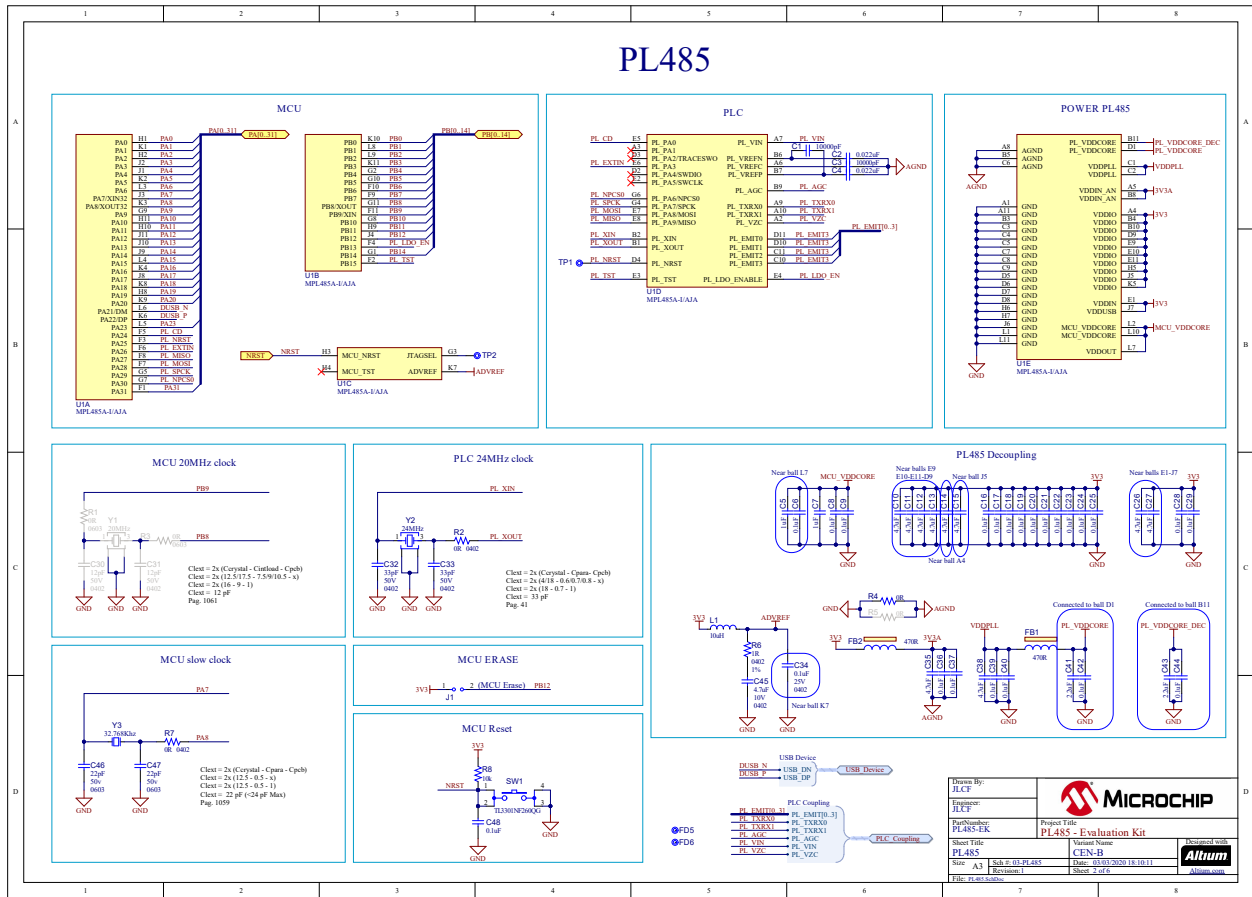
1 2 3 4 5 6 7 8

A B C D

PL485

MCU

PA0 H1 PA0
PA1 K1 PA1
PA2 H2 PA2
PA3 J2 PA3
PA4 J1 PA4
PA5 K2 PA5
PA6 L3 PA6
PA7/XIN32 K3 PA7
PA8/XOUT32 J3 PA8
PA9 G9 PA9
PA10 H11 PA10
PA11 H10 PA11
PA12 J11 PA12
PA13 J10 PA13
PA14 J9 PA14
PA15 L4 PA15
PA16 K4 PA16
PA17 K8 PA17
PA18 J8 PA18
PA19 H8 PA19
PA20 K9 PA20
PA21/DM L6 DUSB_N
PA22/DP K6 DUSB_P
PA23 L5 PA23
PA24 F5 PL_CD
PA25 F3 PL_NRST
PA26 F6 PL_EXTIN
PA27 F8 PL_MISO
PA28 F7 PL_MOSI
PA29 G5 PL_SPCK
PA30 G7 PL_NPCS0
PA31 F1 PA31
U1A
MPL485A-I/AJA

PA[0..31] PA[0..31]

PB0 K10 PB0
PB1 L8 PB1
PB2 L9 PB2
PB3 K11 PB3
PB4 G10 PB4
PB5 E10 PB5
PB6 F10 PB6
PB7 F9 PB7
PB8/XOUT G8 PB8
PB9/XIN F11 PB9
PB10 G8 PB10
PB11 H9 PB11
PB12 J4 PB12
PB13 F4 PL_LDO_EN
PB14 G1 PB14
PB15 F2 PL_TST
U1B
MPL485A-I/AJA

PB[0..14] PB[0..14]

NRST NRST H3 MCU_NRST JTAGSEL G3 TP2
H4 MCU_TST ADVREF K7 ADVREF
U1C
MPL485A-I/AJA

PLC

PL_CD E5 PL_PA0
A3 PL_PA1
PL_EXTIN E6 PL_PA2/TRACESWO
D2 PL_PA3
F2 PL_PA4/SWDIO
PL_PA5/SWCLK
PL_NPCS0 G6 PL_PA6/NPCS0
PL_SPCK G4 PL_PA7/SPCK
PL_MOSI E7 PL_PA8/MOSI
PL_MISO D5 PL_PA9/MISO
PL_XIN B2 PL_XIN
PL_XOUT B1 PL_XOUT
TP1 PL_NRST D4 PL_NRST
PL_TST E3 PL_TST
PL_VIN A7 PL_VIN
PL_VREFN B6
PL_VREFC A6
PL_VREFP B7
PL_AGC B9 PL_AGC
PL_TXRX0 A9 PL_TXRX0
PL_TXRX1 A10 PL_TXRX1
PL_VZC A2 PL_VZC
PL_EMIT0 D11 PL_EMIT3
PL_EMIT1 D10 PL_EMIT3
PL_EMIT2 C11 PL_EMIT3
PL_EMIT3 C10 PL_EMIT3
PL_LDO_ENABLE E4 PL_LDO_EN
U1D
MPL485A-I/AJA
C1 10000pF
C2 0.022uF
C3 10000pF
C4 0.022uF
AGND
PL_EMIT[0..3]

POWER PL485

A8 AGND
B5 AGND
C6 AGND
AGND
A1 GND
A11 GND
B3 GND
C3 GND
C4 GND
C5 GND
C7 GND
C8 GND
C9 GND
D5 GND
D6 GND
D7 GND
D8 GND
H6 GND
H7 GND
J6 GND
L1 GND
L11 GND
GND
PL_VDDCORE B11 PL_VDDCORE_DEC
PL_VDDCORE D1 PL_VDDCORE
VDDPLL C1 VDDPLL
VDDPLL C2
VDDIN_AN A5 3V3A
VDDIN_AN B8
VDDIO A4 3V3
VDDIO B4
VDDIO B10
VDDIO D9
VDDIO E9
VDDIO E10
VDDIO E11
VDDIO H5
VDDIO J5
VDDIO K5
VDDIN E1 3V3
VDDUSB J7
MCU_VDDCORE L2 MCU_VDDCORE
MCU_VDDCORE L10
VDDOUT L7
U1E
MPL485A-I/AJA

MCU 20MHz clock

PB9
R1 0R
Y1 20MHz
PB8
C30 12pF 50V
C31 12pF 50V
GND GND GND
Clext = 2x (Cerystal - Cintload - Cpcb)
Clext = 2x (12.5/17.5 - 7.5/9/10.5 - x)
Clext = 2x (16 - 9 - 1)
Clext = 12 pF
Pag. 1061

PLC 24MHz clock

PL_XIN
Y2 24MHz
R2 0R 0402
PL_XOUT
C32 33pF 50V 0402
C33 33pF 50V 0402
GND GND GND
Clext = 2x (Cerystal - Cpara- Cpcb)
Clext = 2x (4/18 - 0.6/0.7/0.8 - x)
Clext = 2x (18 - 0.7 - 1)
Clext = 33 pF
Pag. 41

MCU slow clock

PA7
Y3 32.768Khz
R7 0R 0402
PA8
C46 22pF 50v 0603
C47 22pF 50v 0603
GND GND
Clext = 2x (Cerystal - Cpara - Cpcb)
Clext = 2x (12.5 - 0.5 - x)
Clext = 2x (12.5 - 0.5 - 1)
Clext = 22 pF (<24 pF Max)
Pag. 1059

MCU ERASE

3V3 1 2 (MCU Erase) PB12
J1

MCU Reset

3V3
R8 10k
NRST
SW1
TL3301NF260QG
C48 0.1uF
GND

PL485 Decoupling

Near ball L7
MCU_VDDCORE
C5 C6 C7 C8 C9
Near balls E9 E10-E11-D9
Near ball J5
C10 C11 C12 C13 C14 C15 C16 C17 C18 C19 C20 C21 C22 C23 C24 C25
3V3
Near ball A4
Near balls E1-J7
3V3
C26 C27 C28 C29
GND GND GND

R4 0R
R5 0R
GND AGND

3V3 L1 10uH
ADVREF
R6 1R 0402 1%
C45 4.7uF 10V 0402
C34 0.1uF 25V 0402
Near ball K7
AGND AGND

3V3 FB2 470R 3V3A
C35 C36 C37
AGND

VDDPLL FB1 470R PL_VDDCORE
C38 C39 C40 C41 C42
GND GND
Connected to ball D1

Connected to ball B11
PL_VDDCORE_DEC
C43 C44
GND

USB Device
DUSB_N USB_DN
DUSB_P USB_DP
USB_Device

PLC Coupling
PL_EMIT[0..3] PL_EMIT[0..3]
PL_TXRX0 PL_TXRX0
PL_TXRX1 PL_TXRX1
PL_AGC PL_AGC
PL_VIN PL_VIN
PL_VZC PL_VZC
PLC_Coupling

FD5
FD6

Drawn By: JLCF
Engineer: JLCF
PartNumber: PL485-EK
Project Title: PL485 - Evaluation Kit
MICROCHIP
Sheet Title: PL485
Variant Name: CEN-B
Size A3
Sch #: 03-PL485
Revision: 1
Date: 03/03/2020 18:10:11
Sheet 2 of 6
Designed with Altium
Altium.com
File: PL485.SchDoc